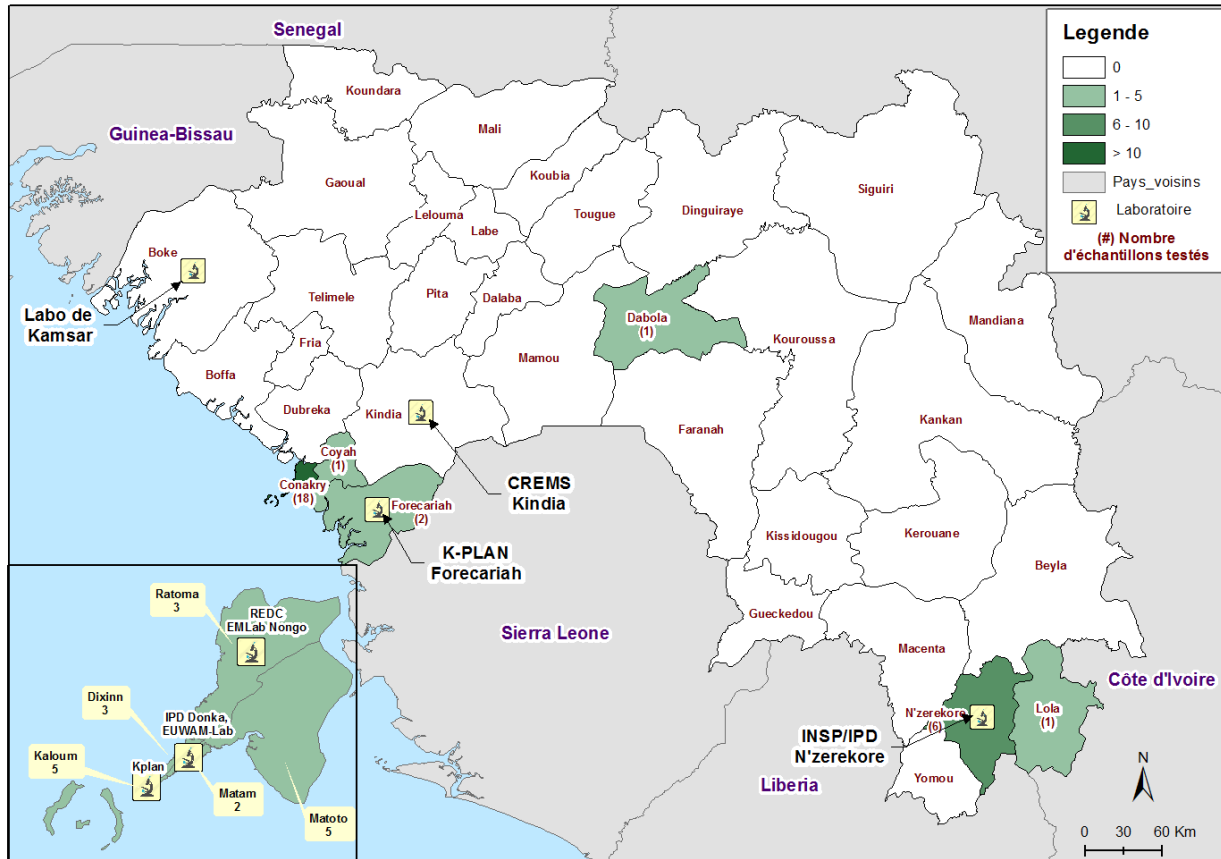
Senegal

Guinea-Bissau

Koundara

Mali

Gaoual

Koubia

Lelouma

Tougue

Dinguiraye

Siguiri

Boke

Labe

Labo de Kamsar

Telimele

Pita

Dalaba

Dabola (1)

Mandiana

Fria

Boffa

Mamou

Kouroussa

Dubreka

Kindia

Faranah

Kankan

Coyah (1)

Conakry (18)

CREMS Kindia

Forecariah (2)

K-PLAN Forecariah

Kissidougou

Kerouane

Beyla

Sierra Leone

Gueckedou

Macenta

Côte d'Ivoire

N'zerekore (6)

Lola (1)

INSP/IPD N'zerekore

Liberia

Yomou

Ratoma 3

REDC EMLab Nongo

Dixinn 3

IPD Donka, EUWAM-Lab

Kaloum 5

Kplan

Matam 2

Matoto 5

Legende

0

1 - 5

6 - 10

> 10

Pays_voisins

Laboratoire

(#) Nombre d'échantillons testés

N

0 30 60 Km